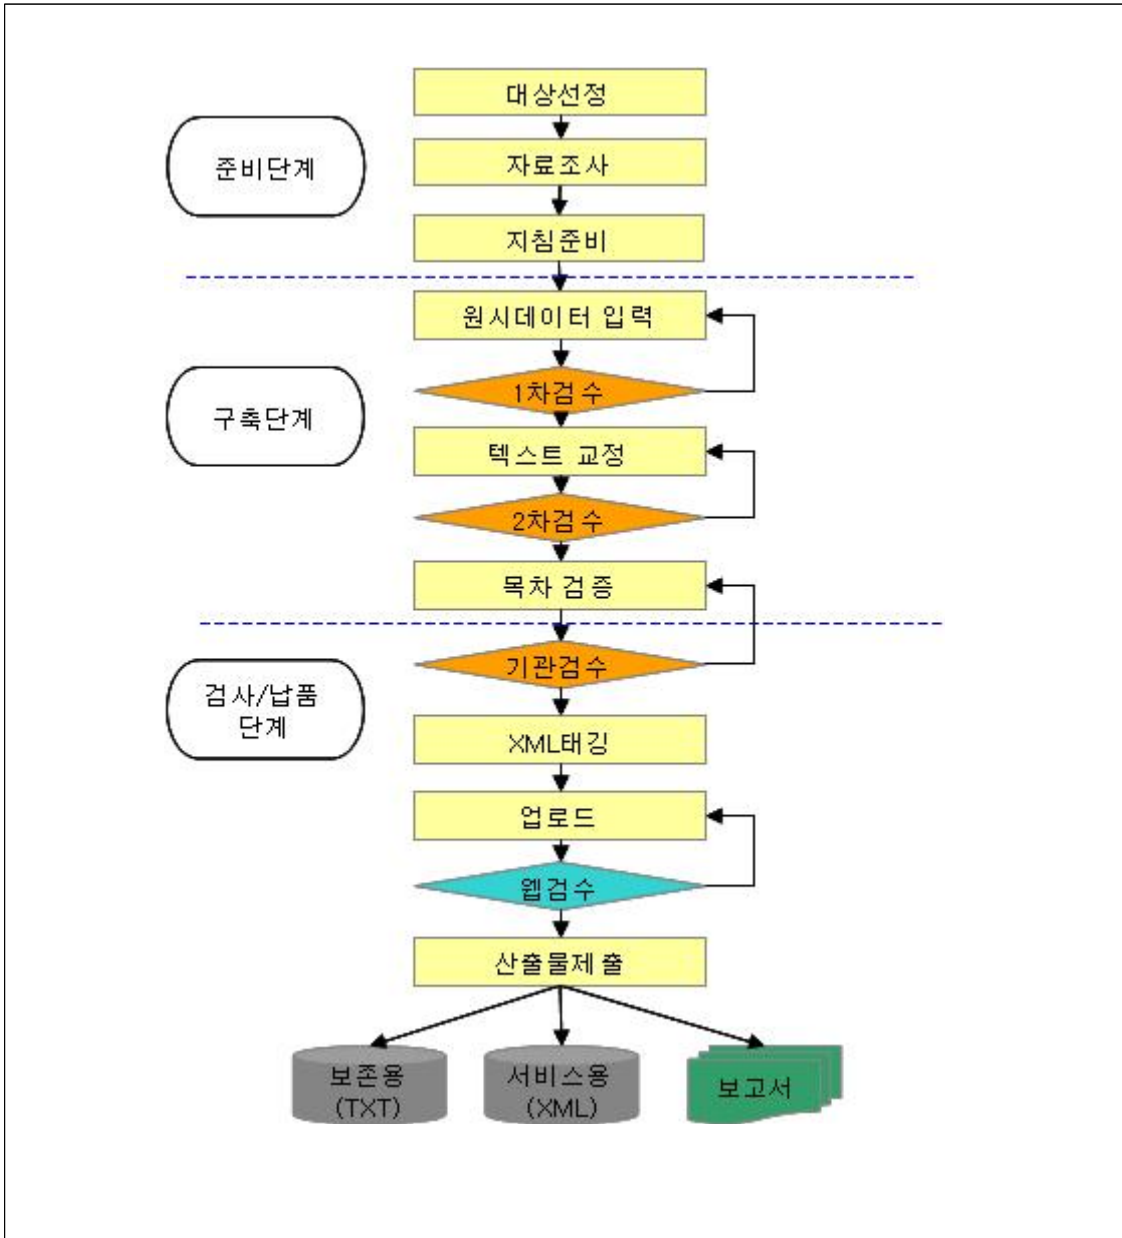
준비단계

대상선정

자료조사

지침준비

구축단계

원시데이터 입력

1차검수

텍스트 교정

2차검수

목차 검증

검사/납품 단계

기관검수

XML태깅

업로드

웹검수

산출물제출

보존용 (TXT)

서비스용 (XML)

보고서